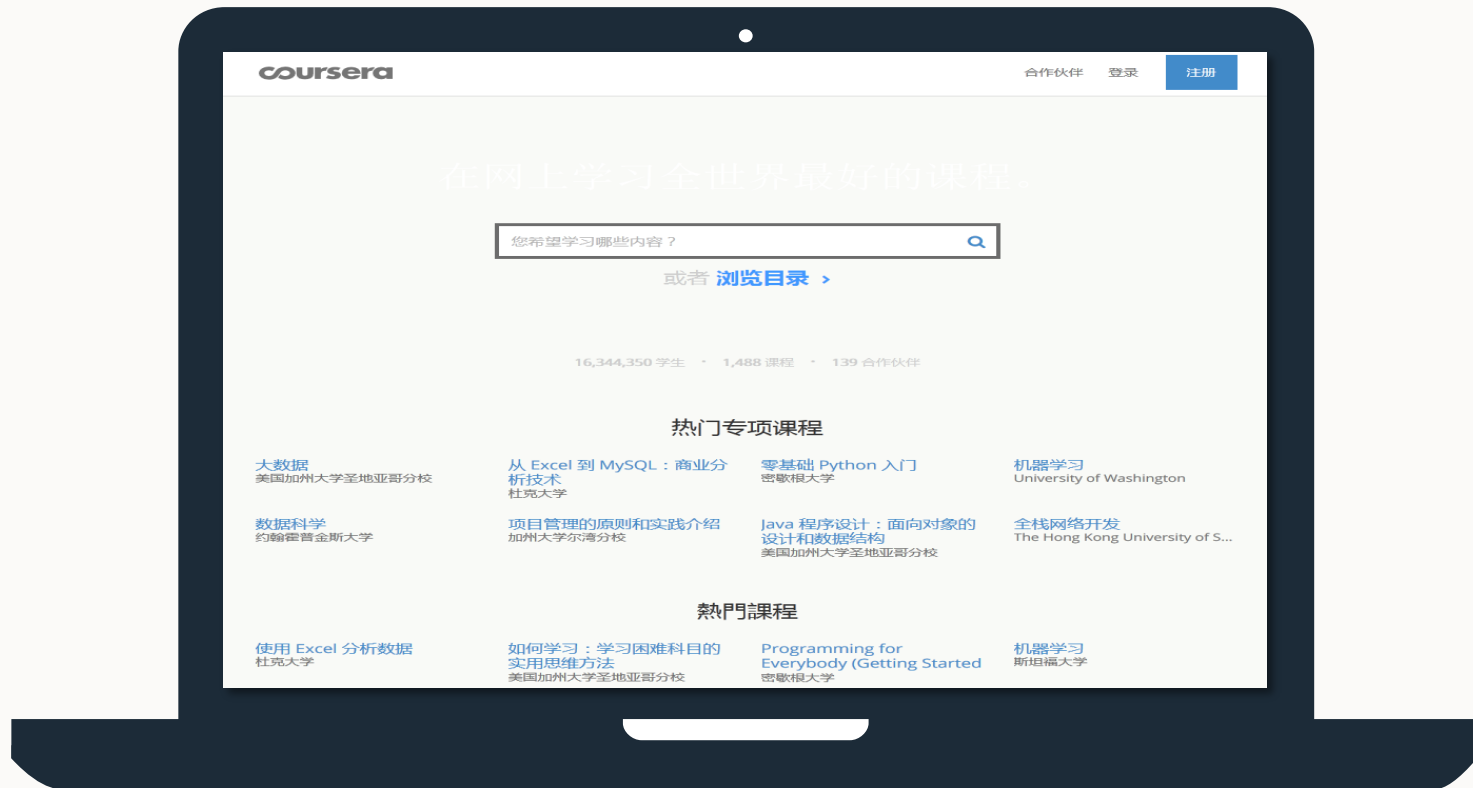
coursera

合作伙伴 登录 注册

在网上学习全世界最好的课程。

您希望学习哪些内容？

或者 浏览目录 ›

16,344,350 学生 · 1,488 课程 · 139 合作伙伴

热门专项课程

大数据
美国加州大学圣地亚哥分校

从 Excel 到 MySQL：商业分析技术
杜克大学

零基础 Python 入门
密歇根大学

机器学习
University of Washington

数据科学
约翰霍普金斯大学

项目管理的原则和实践介绍
加州大学尔湾分校

Java 程序设计：面向对象的设计和数据结构
美国加州大学圣地亚哥分校

全栈网络开发
The Hong Kong University of S...

熱門課程

使用 Excel 分析数据
杜克大学

如何学习：学习困难科目的实用思维方法
美国加州大学圣地亚哥分校

Programming for Everybody (Getting Started
密歇根大学

机器学习
斯坦福大学